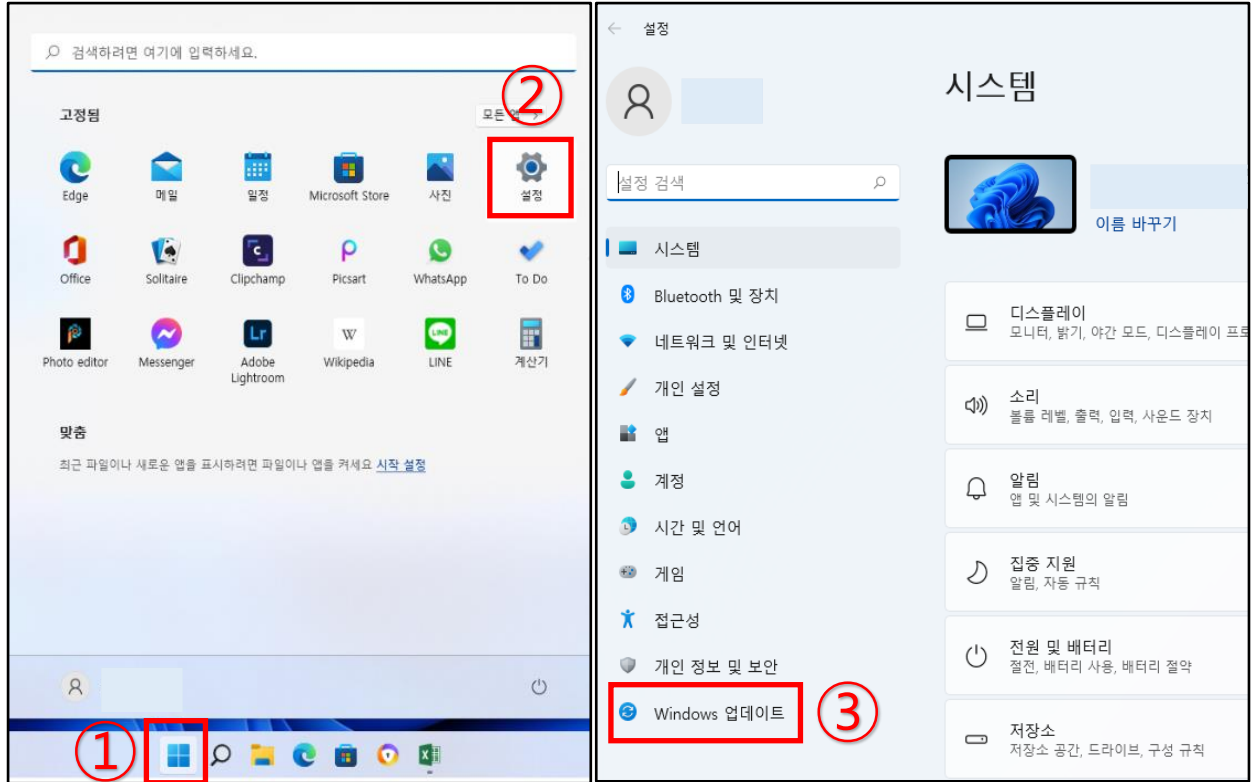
검색하려면 여기에 입력하세요.

고정됨

모든 앱 >

②

Edge
메일
일정
Microsoft Store
사진
설정

Office
Solitaire
Clipchamp
Picsart
WhatsApp
To Do

Photo editor
Messenger
Adobe Lightroom
Wikipedia
LINE
계산기

맞춤

최근 파일이나 새로운 앱을 표시하려면 파일이나 앱을 켜세요 시작 설정

①

설정

설정 검색

시스템
Bluetooth 및 장치
네트워크 및 인터넷
개인 설정
앱
계정
시간 및 언어
게임
접근성
개인 정보 및 보안
Windows 업데이트

③

시스템

이름 바꾸기

디스플레이
모니터, 밝기, 야간 모드, 디스플레이 프로

소리
볼륨 레벨, 출력, 입력, 사운드 장치

알림
앱 및 시스템의 알림

집중 지원
알림, 자동 규칙

전원 및 배터리
절전, 배터리 사용, 배터리 절약

저장소
저장소 공간, 드라이브, 구성 규칙